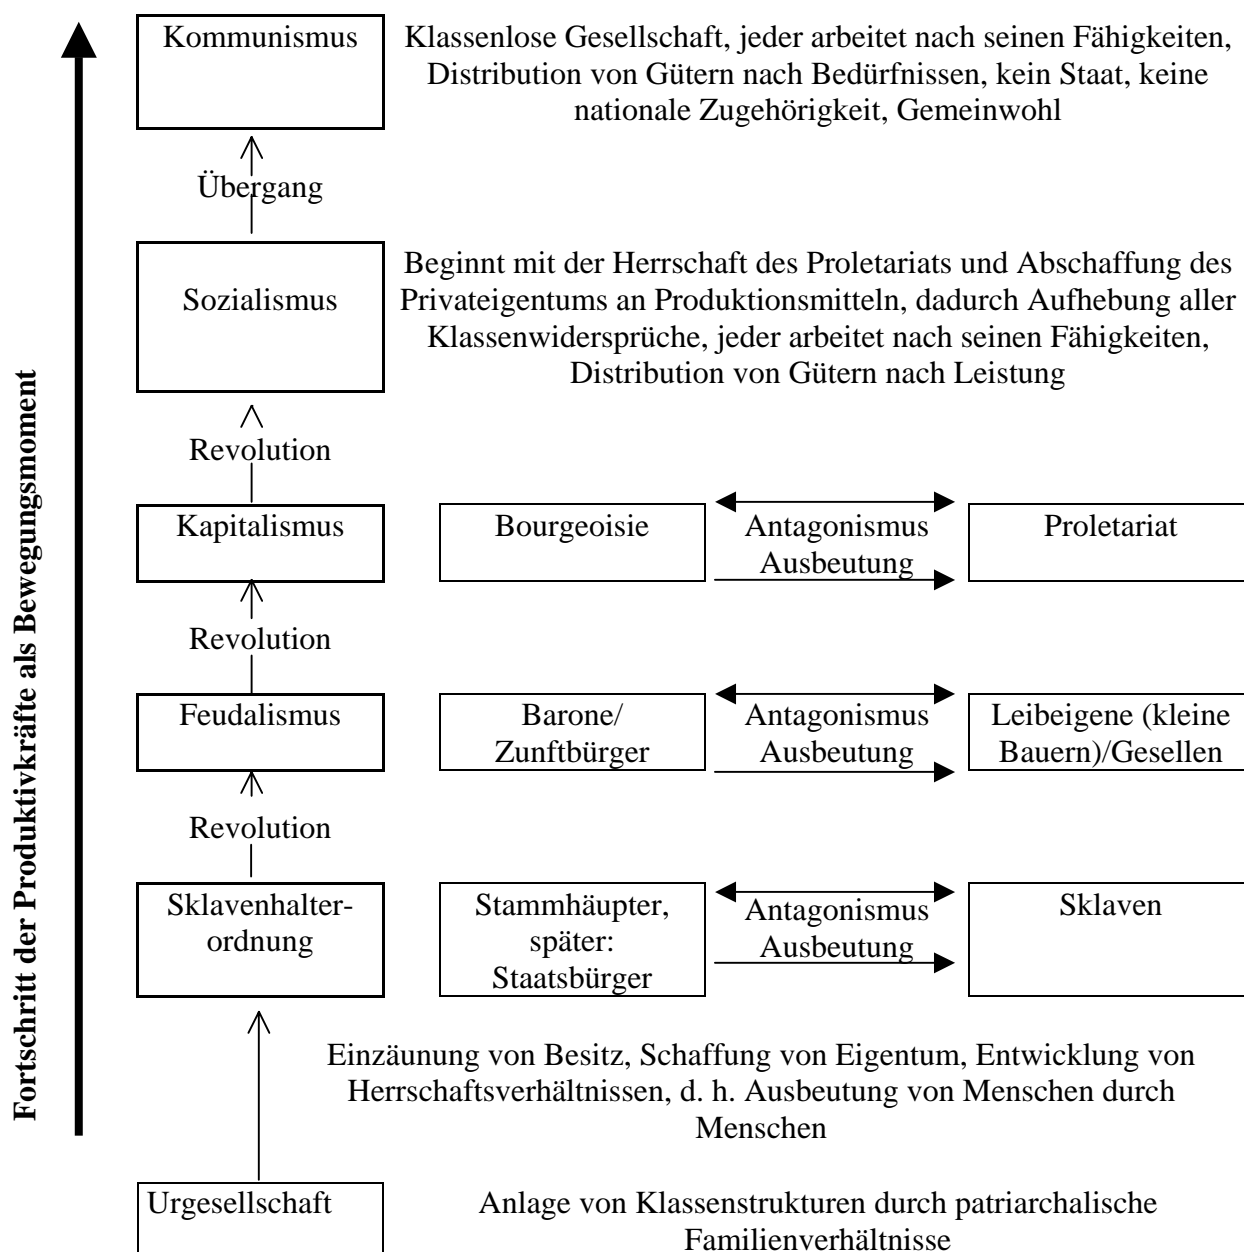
Fortschritt der Produktivkräfte als Bewegungsmoment

Kommunismus

Klassenlose Gesellschaft, jeder arbeitet nach seinen Fähigkeiten, Distribution von Gütern nach Bedürfnissen, kein Staat, keine nationale Zugehörigkeit, Gemeinwohl

Übergang

Sozialismus

Beginnt mit der Herrschaft des Proletariats und Abschaffung des Privateigentums an Produktionsmitteln, dadurch Aufhebung aller Klassenwidersprüche, jeder arbeitet nach seinen Fähigkeiten, Distribution von Gütern nach Leistung

Revolution

Kapitalismus

Bourgeoisie

Antagonismus
Ausbeutung

Proletariat

Revolution

Feudalismus

Barone/ Zunftbürger

Antagonismus
Ausbeutung

Leibeigene (kleine Bauern)/Gesellen

Revolution

Sklavenhalterordnung

Stammhäupter, später: Staatsbürger

Antagonismus
Ausbeutung

Sklaven

Einzäunung von Besitz, Schaffung von Eigentum, Entwicklung von Herrschaftsverhältnissen, d. h. Ausbeutung von Menschen durch Menschen

Urgesellschaft

Anlage von Klassenstrukturen durch patriarchalische Familienverhältnisse